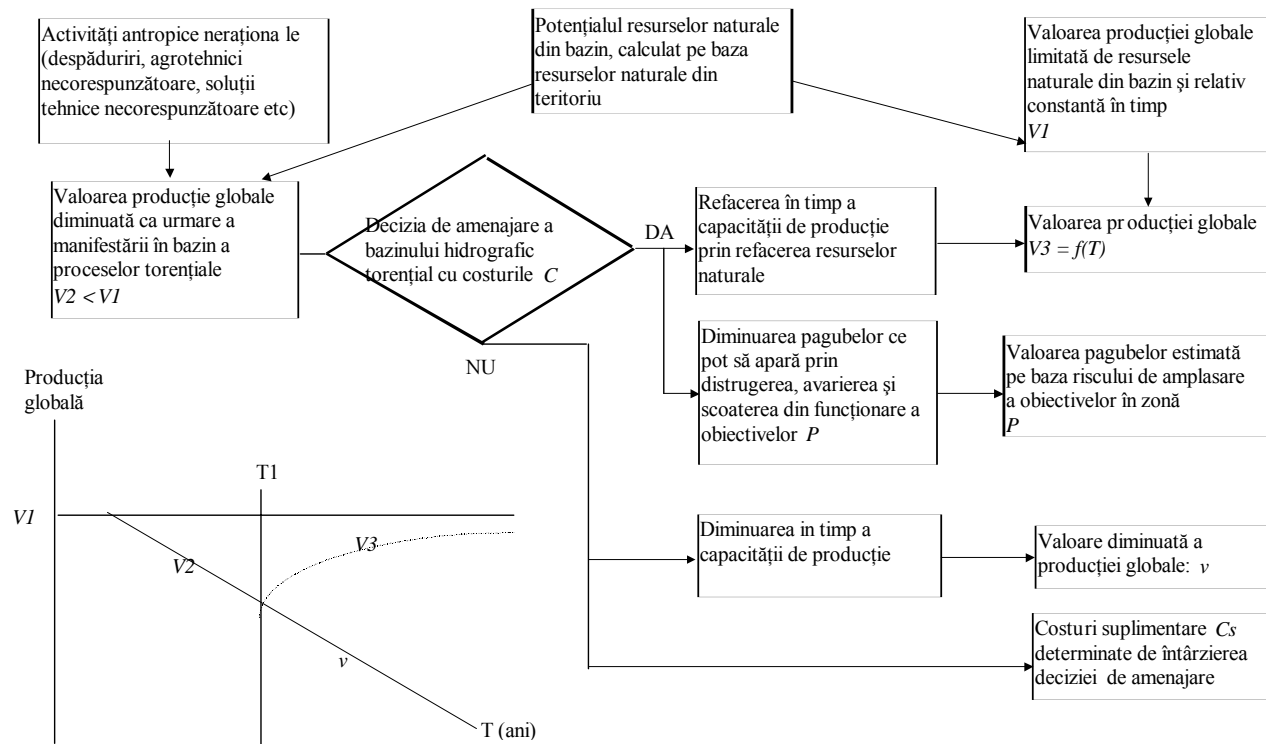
Activități antropice nerationa le (despăduriri, agrotehnici necorespunzătoare, soluții tehnice necorespunzătoare etc)

Potențialul resurselor naturale din bazin, calculat pe baza resurselor naturale din teritoriu

Valoarea producției globale limitată de resursele naturale din bazin și relativ constantă în timp
V1

Valoarea producție globale diminuată ca urmare a manifestării în bazin a proceselor torențiale
$V2 < V1$

Decizia de amenajare a bazinului hidrografic torențial cu costurile C

DA

NU

Refacerea în timp a capacității de producție prin refacerea resurselor naturale

Valoarea pr oducției globale
$V3 = f(T)$

Diminuarea pagubelor ce pot să apară prin distrugerea, avarierea și scoaterea din funcționare a obiectivelor P

Valoarea pagubelor estimată pe baza riscului de amplasare a obiectivelor în zonă
P

Producția globală

T1

V1

V3

V2

v

T (ani)

Diminuarea in timp a capacității de producție

Valoare diminuată a producției globale: v

Costuri suplimentare Cs determinate de întârzierea deciziei de amenajare